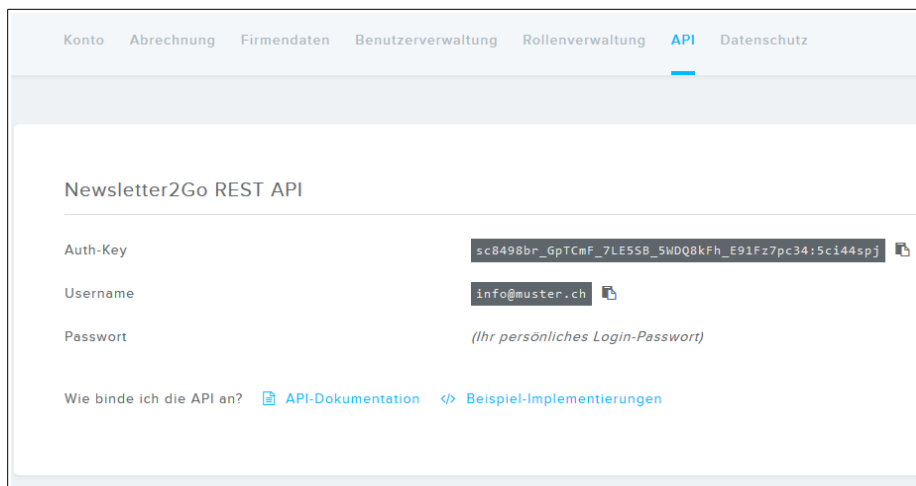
Konto Abrechnung Firmendaten Benutzerverwaltung Rollenverwaltung API Datenschutz

Newsletter2Go REST API

Auth-Key sc8498br_GpTCmF_7LE5SB_5WDQ8kFh_E91Fz7pc34:5ci44spj

Username info@muster.ch

Passwort (Ihr persönliches Login-Passwort)

Wie binde ich die API an? API-Dokumentation Beispiel-Implementierungen